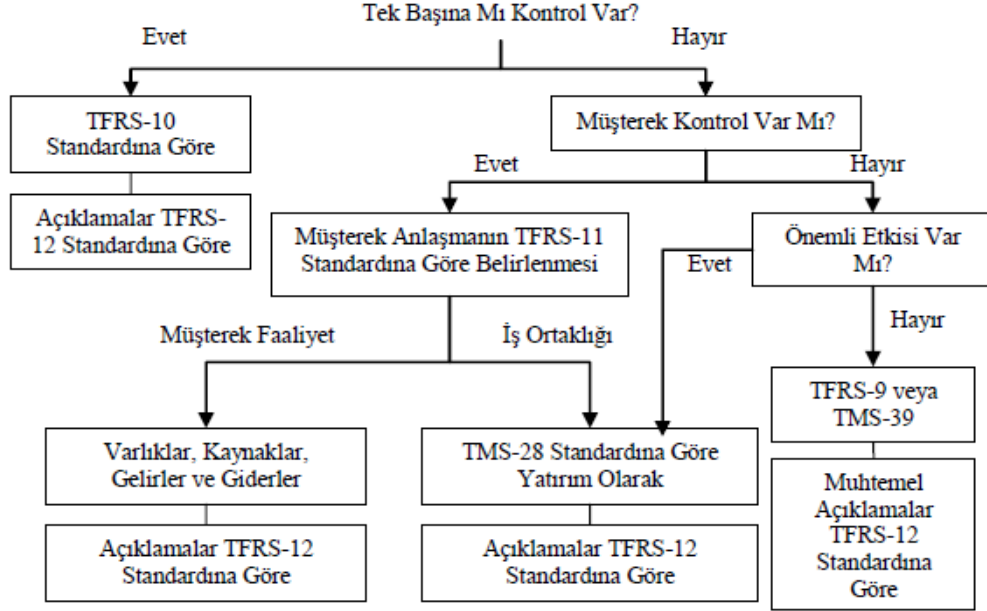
Tek Başına Mı Kontrol Var?

Evet

Hayır

TFRS-10 Standardına Göre

Açıklamalar TFRS-12 Standardına Göre

Müşterek Kontrol Var Mı?

Evet

Hayır

Müşterek Anlaşmanın TFRS-11 Standardına Göre Belirlenmesi

Önemli Etkisi Var Mı?

Evet

Hayır

Müşterek Faaliyet

İş Ortaklığı

TFRS-9 veya TMS-39

Varlıklar, Kaynaklar, Gelirler ve Giderler

TMS-28 Standardına Göre Yatırım Olarak

Muhtemel Açıklamalar TFRS-12 Standardına Göre

Açıklamalar TFRS-12 Standardına Göre

Açıklamalar TFRS-12 Standardına Göre